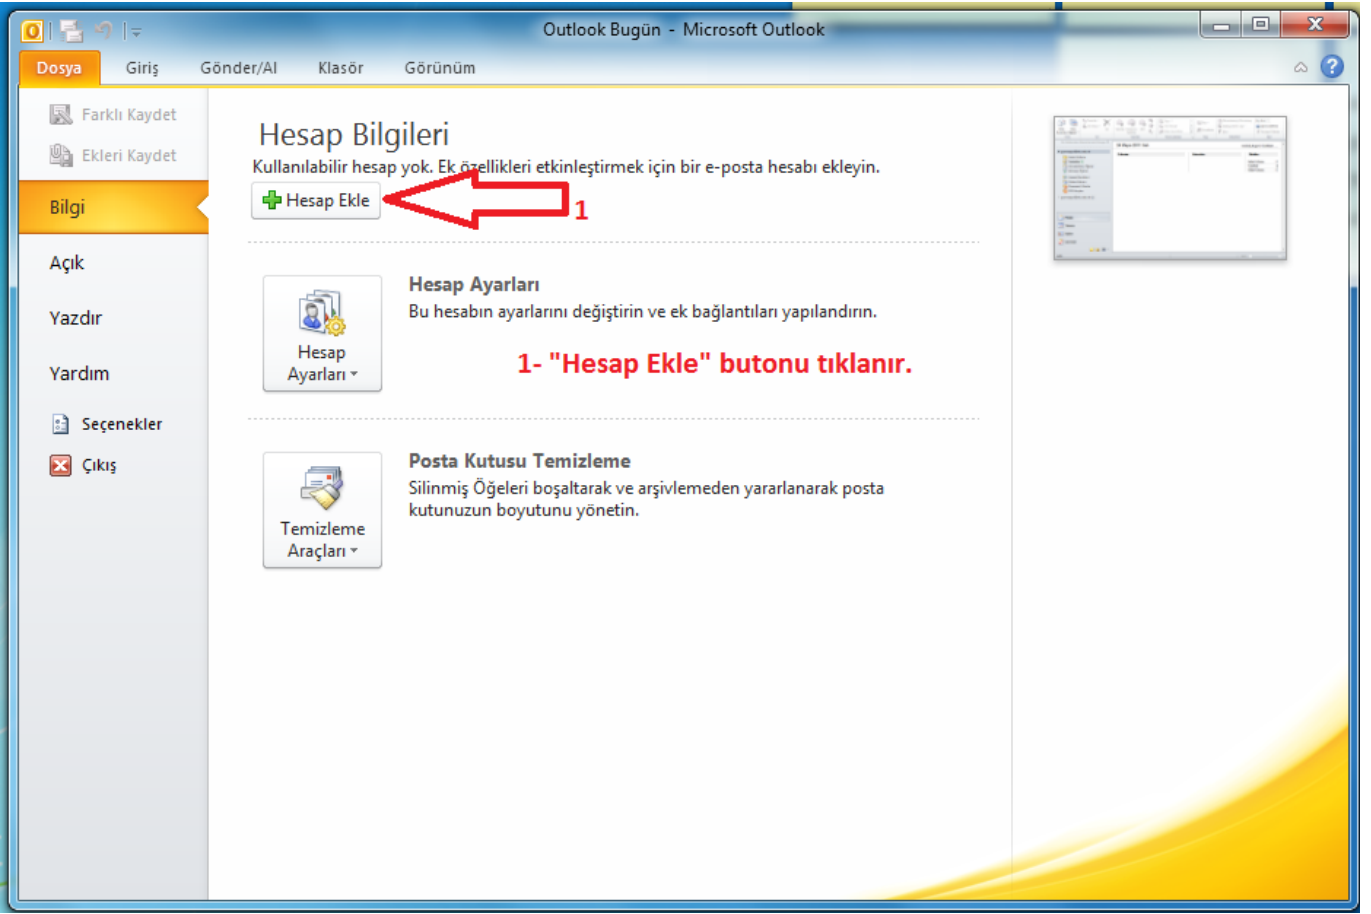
Outlook Bugün - Microsoft Outlook

Dosya
Giriş
Gönder/Al
Klasör
Görünüm

Farklı Kaydet
Ekleri Kaydet
Bilgi
Açık
Yazdır
Yardım
Seçenekler
Çıkış

Hesap Bilgileri
Kullanılabilir hesap yok. Ek özellikleri etkinleştirmek için bir e-posta hesabı ekleyin.
Hesap Ekle
1

Hesap Ayarları
Hesap Ayarları
Bu hesabın ayarlarını değiştirin ve ek bağlantıları yapılandırın.

1- "Hesap Ekle" butonu tıklanır.

Temizleme Araçları
Posta Kutusu Temizleme
Silinmiş Öğeleri boşaltarak ve arşivlemeden yararlanarak posta kutunuzun boyutunu yönetin.